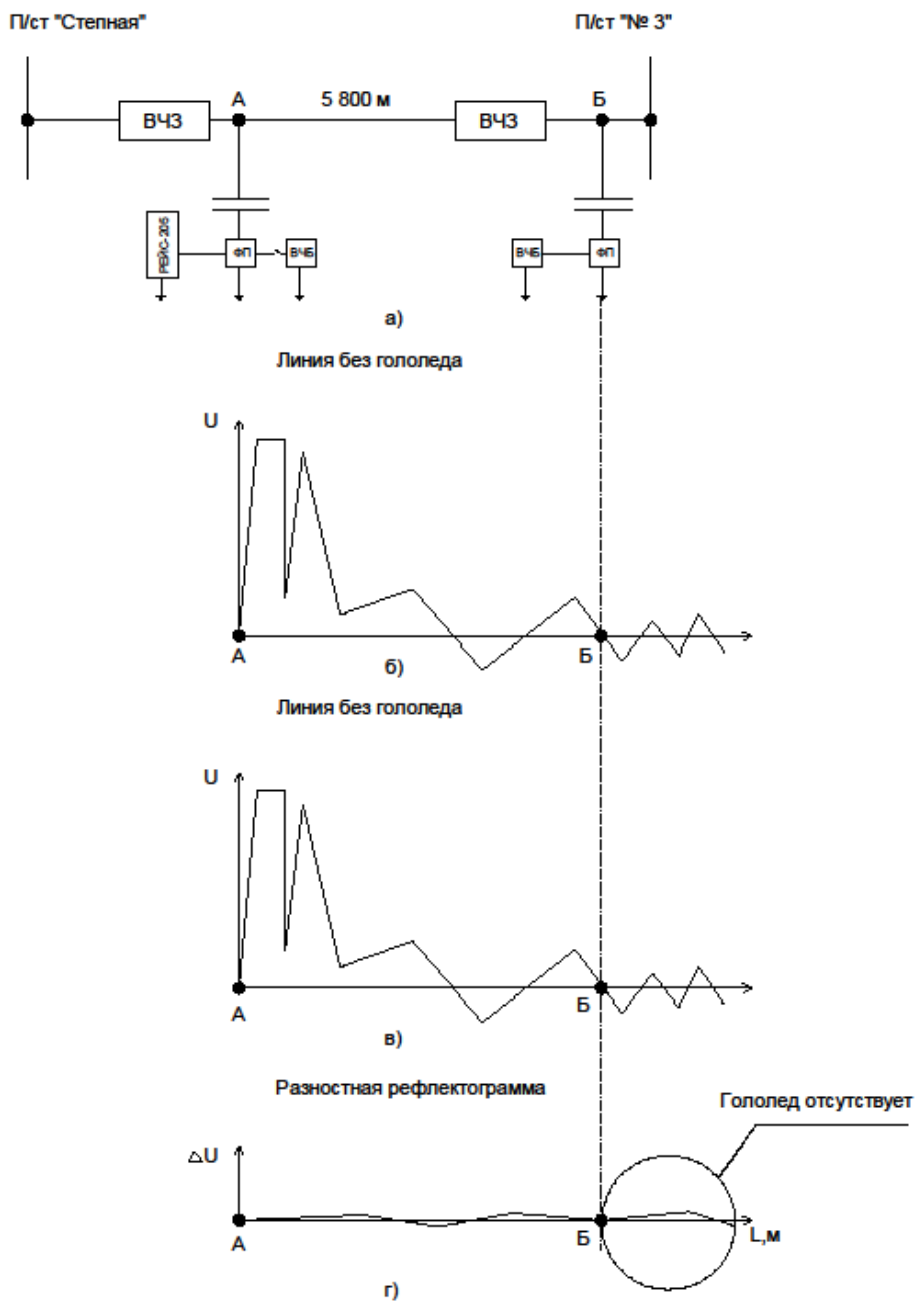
П/ст "Степная"

П/ст "№ 3"

ВЧЗ

А

5 800 м

ВЧЗ

Б

РЕЙС-205

ФП

ВЧБ

ВЧБ

ФП

а)

Линия без гололеда

U

А

Б

б)

Линия без гололеда

U

А

Б

в)

Разностная рефлектограмма

Гололед отсутствует

ΔU

А

Б

L,м

г)